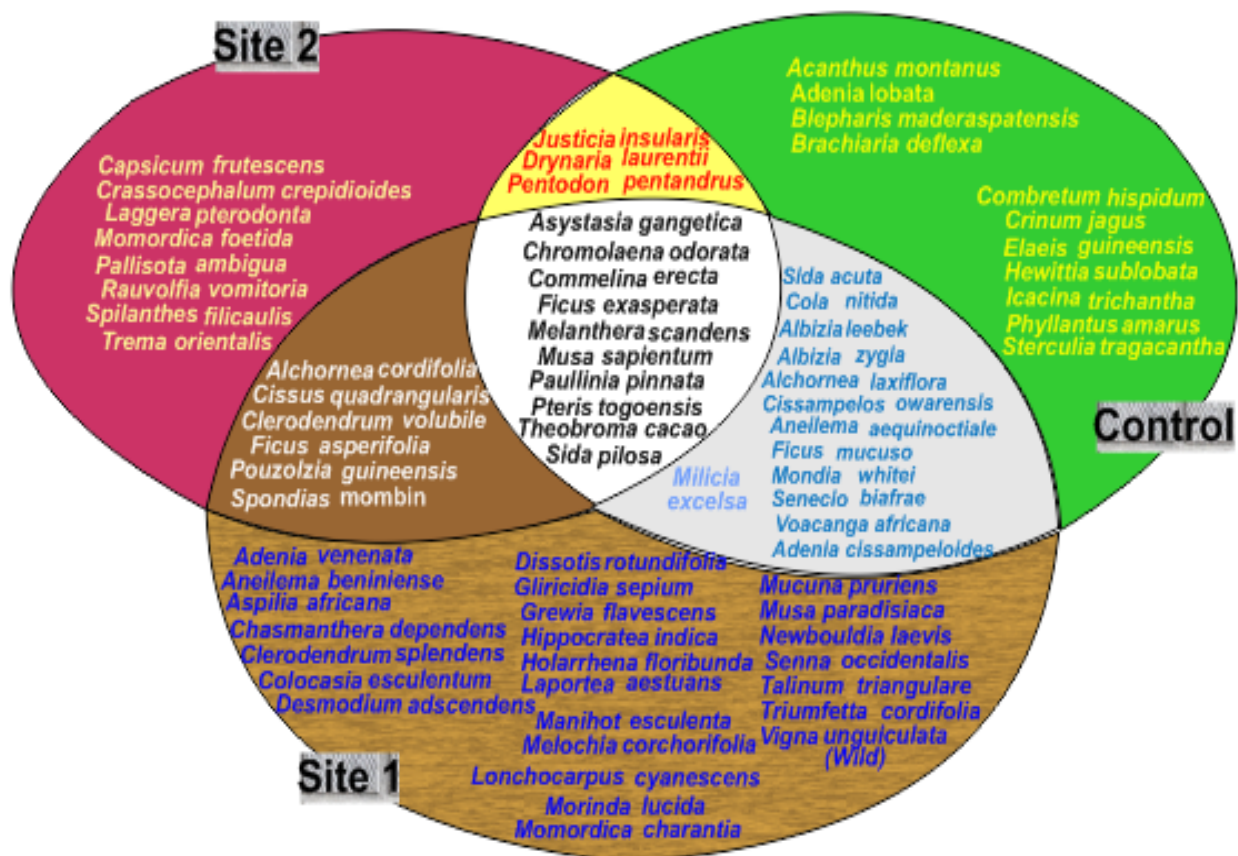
Site 2

Capsicum frutescens
Crassocephalum crepidioides
Laggera pterodonta
Momordica foetida
Pallisota ambigua
Rauvolfia vomitoria
Spilanthes filicaulis
Trema orientalis

Justicia insularis
Drynaria laurentii
Pentodon pentandrus

Acanthus montanus
Adenia lobata
Blepharis maderaspatensis
Brachiaria deflexa

Combretum hispidum
Crinum jagus
Elaeis guineensis
Hewittia sublobata
Icacina trichantha
Phyllantus amarus
Sterculia tragacantha

Control

Asystasia gangetica
Chromolaena odorata
Commelina erecta
Ficus exasperata
Melanthera scandens
Musa sapientum
Paullinia pinnata
Pteris togoensis
Theobroma cacao
Sida pilosa

Alchornea cordifolia
Cissus quadrangularis
Clerodendrum volubile
Ficus asperifolia
Pouzolzia guineensis
Spondias mombin

Sida acuta
Cola nitida
Albizia leebek
Albizia zygia
Alchornea laxiflora
Cissampelos owarensis
Aneilema aequinoctiale
Ficus mucuso
Mondia whitei
Senecio biafrae
Voacanga africana
Adenia cissampeloides

Milicia excelsa

Adenia venenata
Aneilema beniniense
Aspilia africana
Chasmanthera dependens
Clerodendrum splendens
Colocasia esculentum
Desmodium adscendens

Dissotis rotundifolia
Gliricidia sepium
Grewia flavescens
Hippocratea indica
Holarrhena floribunda
Laportea aestuans
Manihot esculenta
Melochia corchorifolia
Lonchocarpus cyanescens
Morinda lucida
Momordica charantia

Mucuna pruriens
Musa paradisiaca
Newbouldia laevis
Senna occidentalis
Talinum triangulare
Triumfetta cordifolia
Vigna unguiculata (Wild)

Site 1